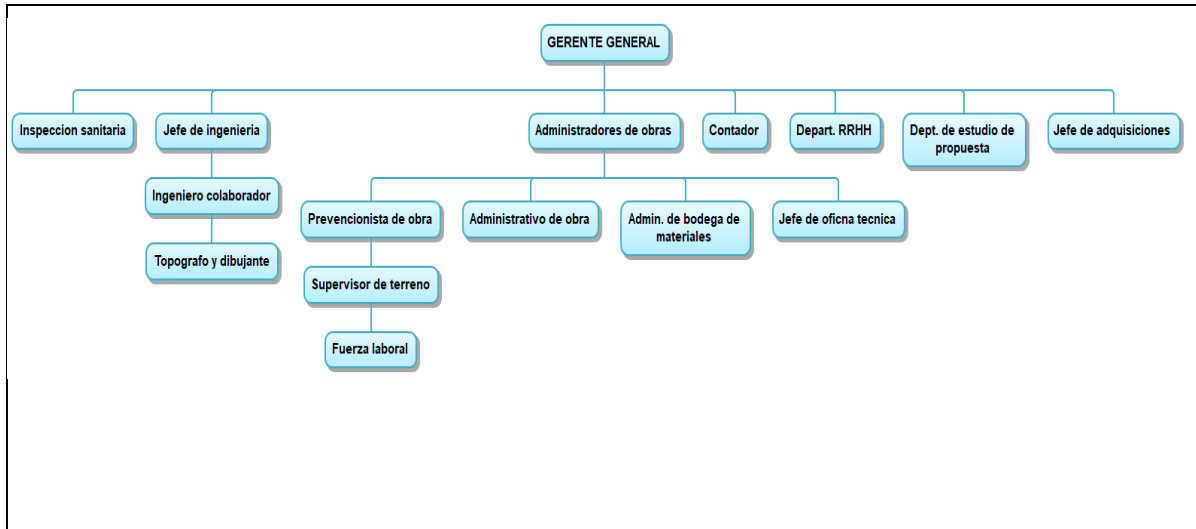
GERENTE GENERAL

Inspeccion sanitaria

Jefe de ingenieria

Ingeniero colaborador

Topografo y dibujante

Administradores de obras

Prevencionista de obra

Supervisor de terreno

Fuerza laboral

Administrativo de obra

Admin. de bodega de materiales

Jefe de oficna tecnica

Contador

Depart. RRHH

Dept. de estudio de propuesta

Jefe de adquisiciones